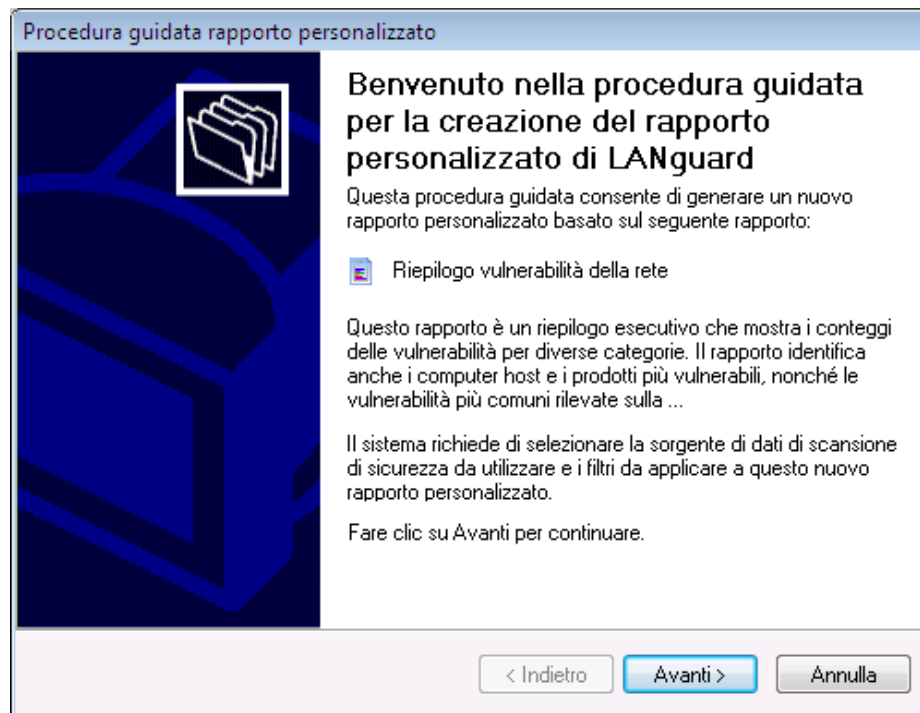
Procedura guidata rapporto personalizzato

Benvenuto nella procedura guidata per la creazione del rapporto personalizzato di LANguard

Questa procedura guidata consente di generare un nuovo rapporto personalizzato basato sul seguente rapporto:

Riepilogo vulnerabilità della rete

Questo rapporto è un riepilogo esecutivo che mostra i conteggi delle vulnerabilità per diverse categorie. Il rapporto identifica anche i computer host e i prodotti più vulnerabili, nonché le vulnerabilità più comuni rilevate sulla ...

Il sistema richiede di selezionare la sorgente di dati di scansione di sicurezza da utilizzare e i filtri da applicare a questo nuovo rapporto personalizzato.

Fare clic su Avanti per continuare.

< Indietro
Avanti >
Annulla